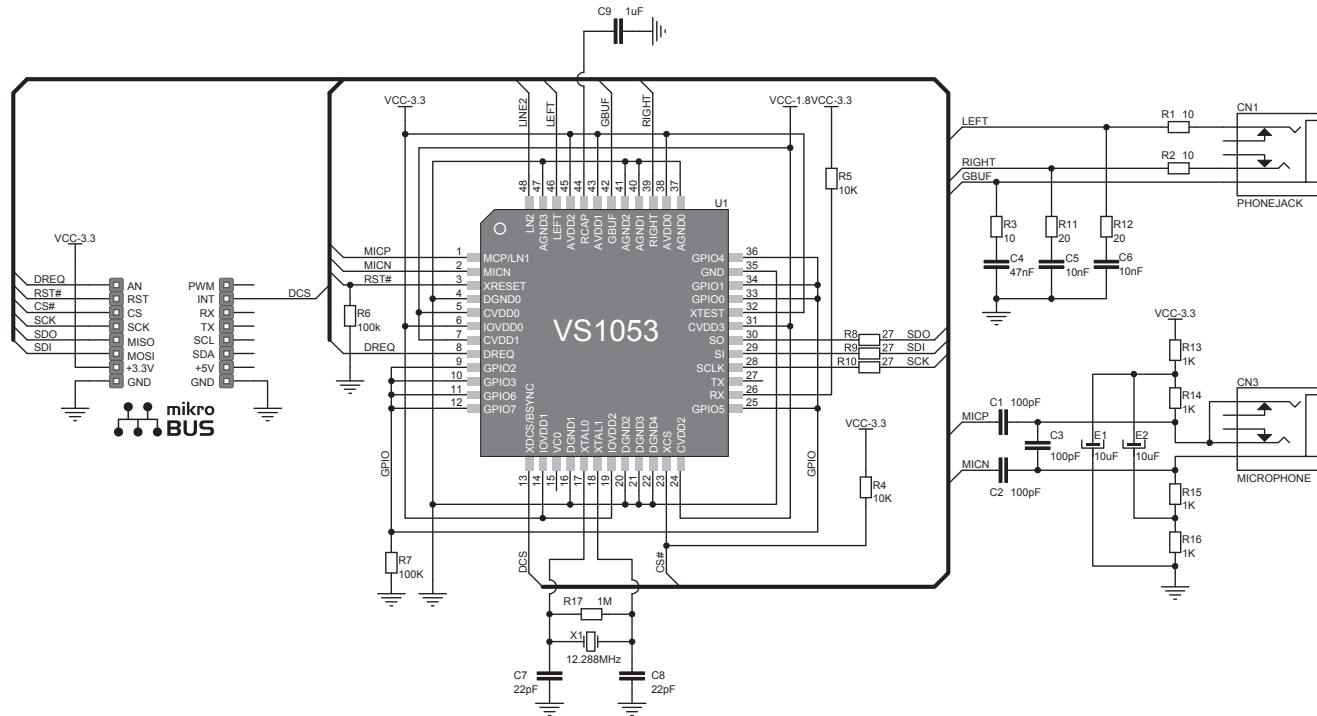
C9 1uF

VCC-3.3
LINE2
LEFT
GBUF
RIGHT
VCC-1.8VCC-3.3

R5
10K

U1

LN2 AGND3 LEFT AVDD2 RCAP AVDD1 GBUF AGND2 AGND1 RIGHT AVDD0 AGND0
48 47 46 45 44 43 42 41 40 39 38 37

VCC-3.3

DREQ
RST#
CS#
SCK
SDO
SDI

AN
RST
CS
SCK
MISO
MOSI
+3.3V
GND

PWM
INT
RX
TX
SCL
SDA
+5V
GND

DCS

mikro BUS

MICP
MICN
RST#

R6
100k

DREQ

1 MCP/LN1
2 MICN
3 XRESET
4 DGND0
5 CVDD0
6 IOVDD0
7 CVDD1
8 DREQ
9 GPIO2
10 GPIO3
11 GPIO6
12 GPIO7

VS1053

GPIO4 36
GND 35
GPIO1 34
GPIO0 33
XTEST 32
CVDD3 31
SO 30
SI 29
SCLK 28
TX 27
RX 26
GPIO5 25

XDCS/BSYNC IOVDD1 VC0 DGND1 XTAL0 XTAL1 IOVDD2 DGND2 DGND3 DGND4 XCS CVDD2
13 14 15 16 17 18 19 20 21 22 23 24

GPIO
GPIO

R8 27 SDO
R9 27 SDI
R10 27 SCK

VCC-3.3
R4
10K

R7
100K

DCS
CS#

R17 1M
X1
12.288MHz
C7
22pF
C8
22pF

LEFT
RIGHT
GBUF
R1 10
R2 10
CN1
PHONEJACK
R3
10
R11
20
R12
20
C4
47nF
C5
10nF
C6
10nF

VCC-3.3
R13
1K
R14
1K
CN3
C1 100pF
MICP
C3
100pF
E1
10uF
E2
10uF
MICN
C2 100pF
MICROPHONE
R15
1K
R16
1K